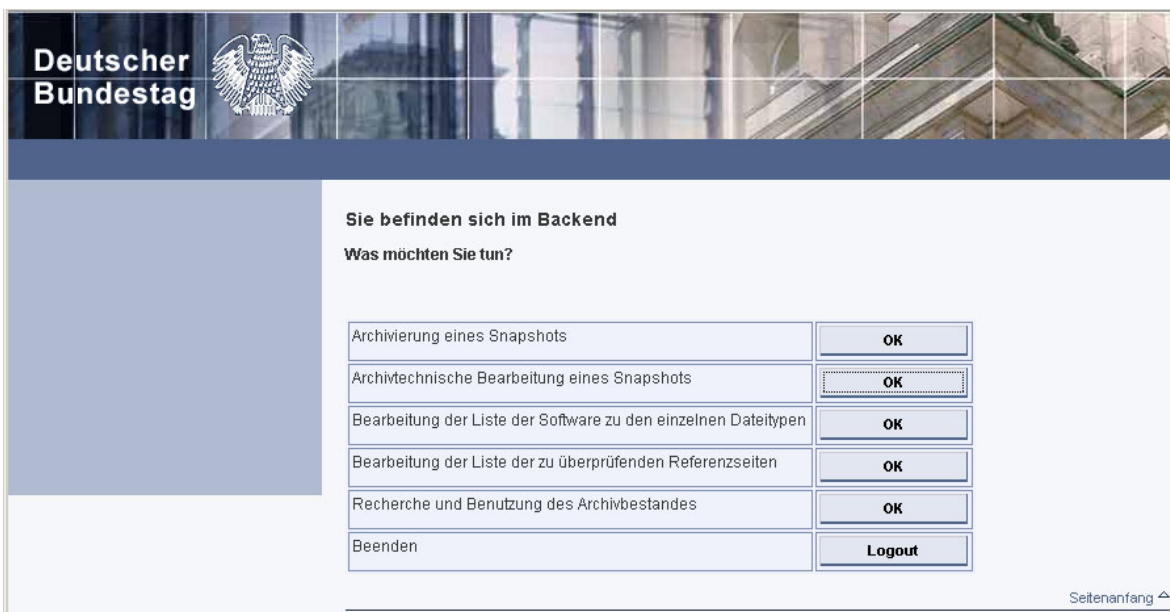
Deutscher Bundestag

Sie befinden sich im Backend

Was möchten Sie tun?

| | |
|---|---|
| Archivierung eines Snapshots | OK |
| Archivtechnische Bearbeitung eines Snapshots | OK |
| Bearbeitung der Liste der Software zu den einzelnen Dateitypen | OK |
| Bearbeitung der Liste der zu überprüfenden Referenzseiten | OK |
| Recherche und Benutzung des Archivbestandes | OK |
| Beenden | Logout |

Seitenanfang